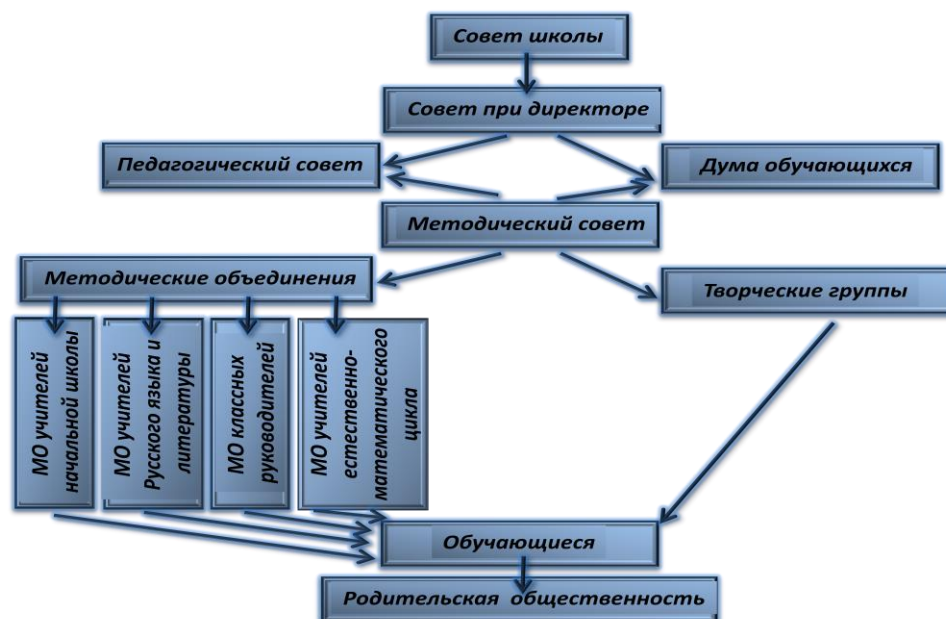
Совет школы

Совет при директоре

Педагогический совет

Дума обучающихся

Методический совет

Методические объединения

Творческие группы

МО учителей начальной школы

МО учителей Русского языка и литературы

МО классных руководителей

МО учителей естественно-математического цикла

Обучающиеся

Родительская общественность